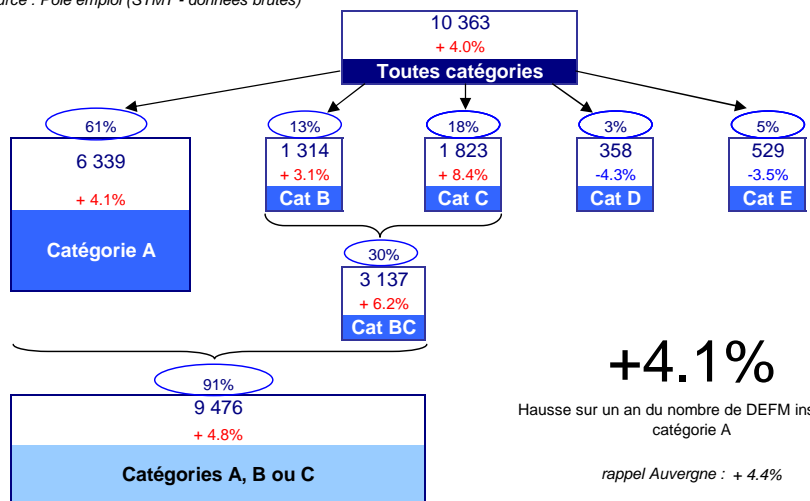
urce : Pôle emploi (STMT - données brutes)

10 363
+ 4.0%
Toutes catégories

61%
6 339
+ 4.1%
Catégorie A

13%
1 314
+ 3.1%
Cat B

18%
1 823
+ 8.4%
Cat C

3%
358
-4.3%
Cat D

5%
529
-3.5%
Cat E

30%
3 137
+ 6.2%
Cat BC

91%
9 476
+ 4.8%
Catégories A, B ou C

+4.1%

Hausse sur un an du nombre de DEFM ins catégorie A

rappel Auvergne : + 4.4%